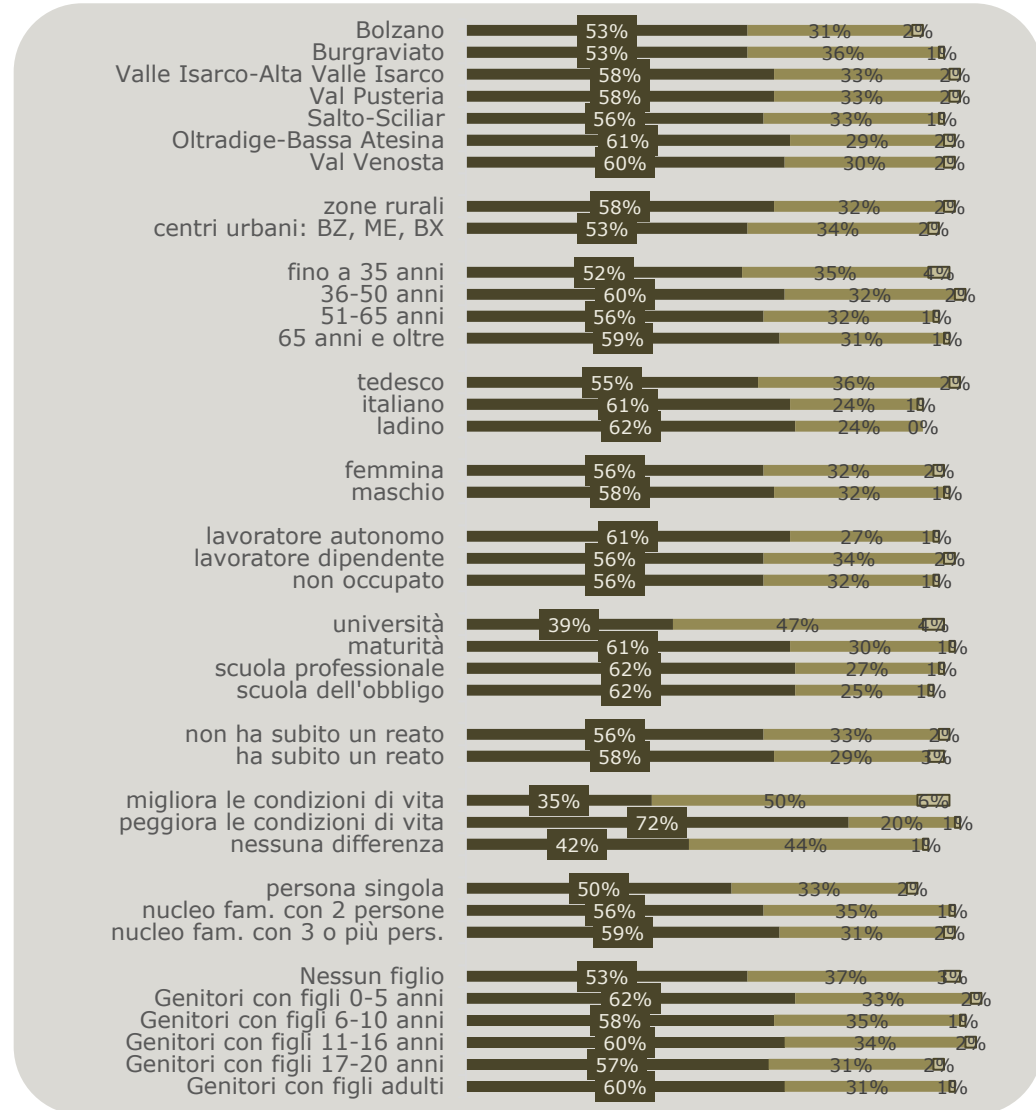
| | | | |
|---|---|---|---|
| Bolzano | 53% | 31% | 2% |
| Burgraviato | 53% | 36% | 1% |
| Valle Isarco-Alta Valle Isarco | 58% | 33% | 2% |
| Val Pusteria | 58% | 33% | 2% |
| Salto-Sciliar | 56% | 33% | 1% |
| Oltradige-Bassa Atesina | 61% | 29% | 2% |
| Val Venosta | 60% | 30% | 2% |
| zone rurali | 58% | 32% | 2% |
| centri urbani: BZ, ME, BX | 53% | 34% | 2% |
| fino a 35 anni | 52% | 35% | 4% |
| 36-50 anni | 60% | 32% | 2% |
| 51-65 anni | 56% | 32% | 1% |
| 65 anni e oltre | 59% | 31% | 1% |
| tedesco | 55% | 36% | 2% |
| italiano | 61% | 24% | 1% |
| ladino | 62% | 24% | 0% |
| femmina | 56% | 32% | 2% |
| maschio | 58% | 32% | 1% |
| lavoratore autonomo | 61% | 27% | 1% |
| lavoratore dipendente | 56% | 34% | 2% |
| non occupato | 56% | 32% | 1% |
| università | 39% | 47% | 4% |
| maturità | 61% | 30% | 1% |
| scuola professionale | 62% | 27% | 1% |
| scuola dell'obbligo | 62% | 25% | 1% |
| non ha subito un reato | 56% | 33% | 2% |
| ha subito un reato | 58% | 29% | 3% |
| migliora le condizioni di vita | 35% | 50% | 6% |
| peggiora le condizioni di vita | 72% | 20% | 1% |
| nessuna differenza | 42% | 44% | 1% |
| persona singola | 50% | 33% | 2% |
| nucleo fam. con 2 persone | 56% | 35% | 1% |
| nucleo fam. con 3 o più pers. | 59% | 31% | 2% |
| Nessun figlio | 53% | 37% | 3% |
| Genitori con figli 0-5 anni | 62% | 33% | 2% |
| Genitori con figli 6-10 anni | 58% | 35% | 1% |
| Genitori con figli 11-16 anni | 60% | 34% | 2% |
| Genitori con figli 17-20 anni | 57% | 31% | 2% |
| Genitori con figli adulti | 60% | 31% | 1% |